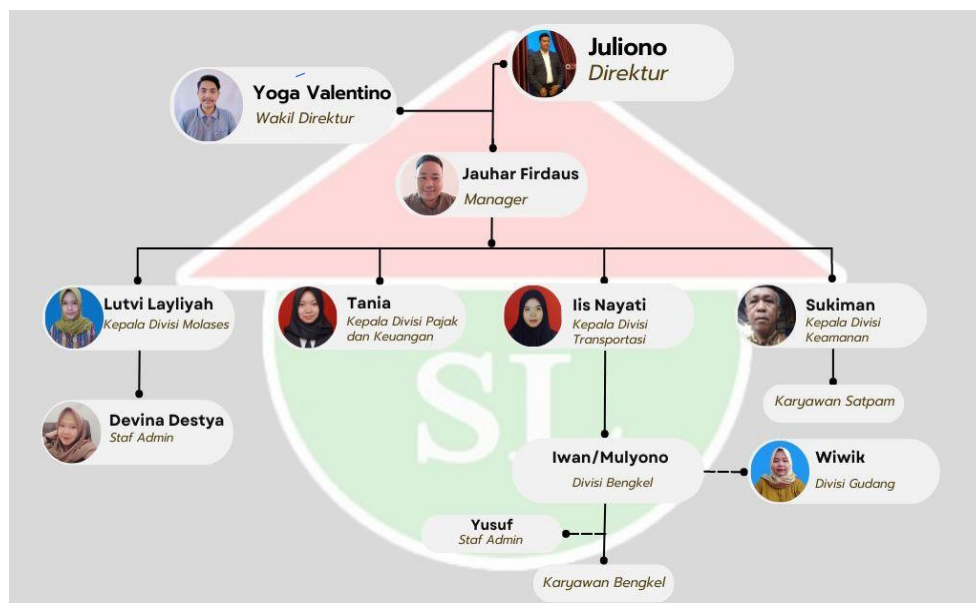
Juliono
Direktur

Yoga Valentino
Wakil Direktur

Jauhar Firdaus
Manager

Lutvi Layliyah
Kepala Divisi Molases

Tania
Kepala Divisi Pajak dan Keuangan

Iis Nayati
Kepala Divisi Transportasi

Sukiman
Kepala Divisi Keamanan

Devina Destya
Staf Admin

Karyawan Satpam

Iwan/Mulyono
Divisi Bengkel

Wiwik
Divisi Gudang

Yusuf
Staf Admin

Karyawan Bengkel

SL